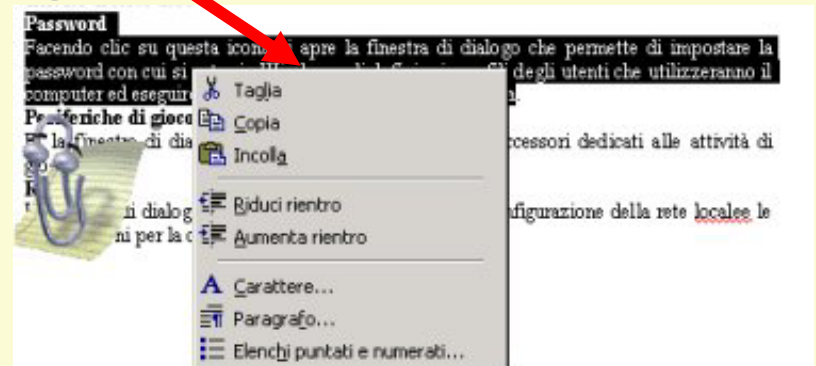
Password
Facendo clic su questa icona si apre la finestra di dialogo che permette di impostare la password con cui si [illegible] degli utenti che utilizzeranno il computer ed eseguire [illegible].
Periferiche di gioco
È la finestra di dia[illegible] accessori dedicati alle attività di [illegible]
R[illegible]
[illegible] di dialog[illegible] configurazione della rete localee le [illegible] ni per la c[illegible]

Taglia
Copia
Incolla
Riduci rientro
Aumenta rientro
Carattere...
Paragrafo...
Elenchi puntati e numerati...